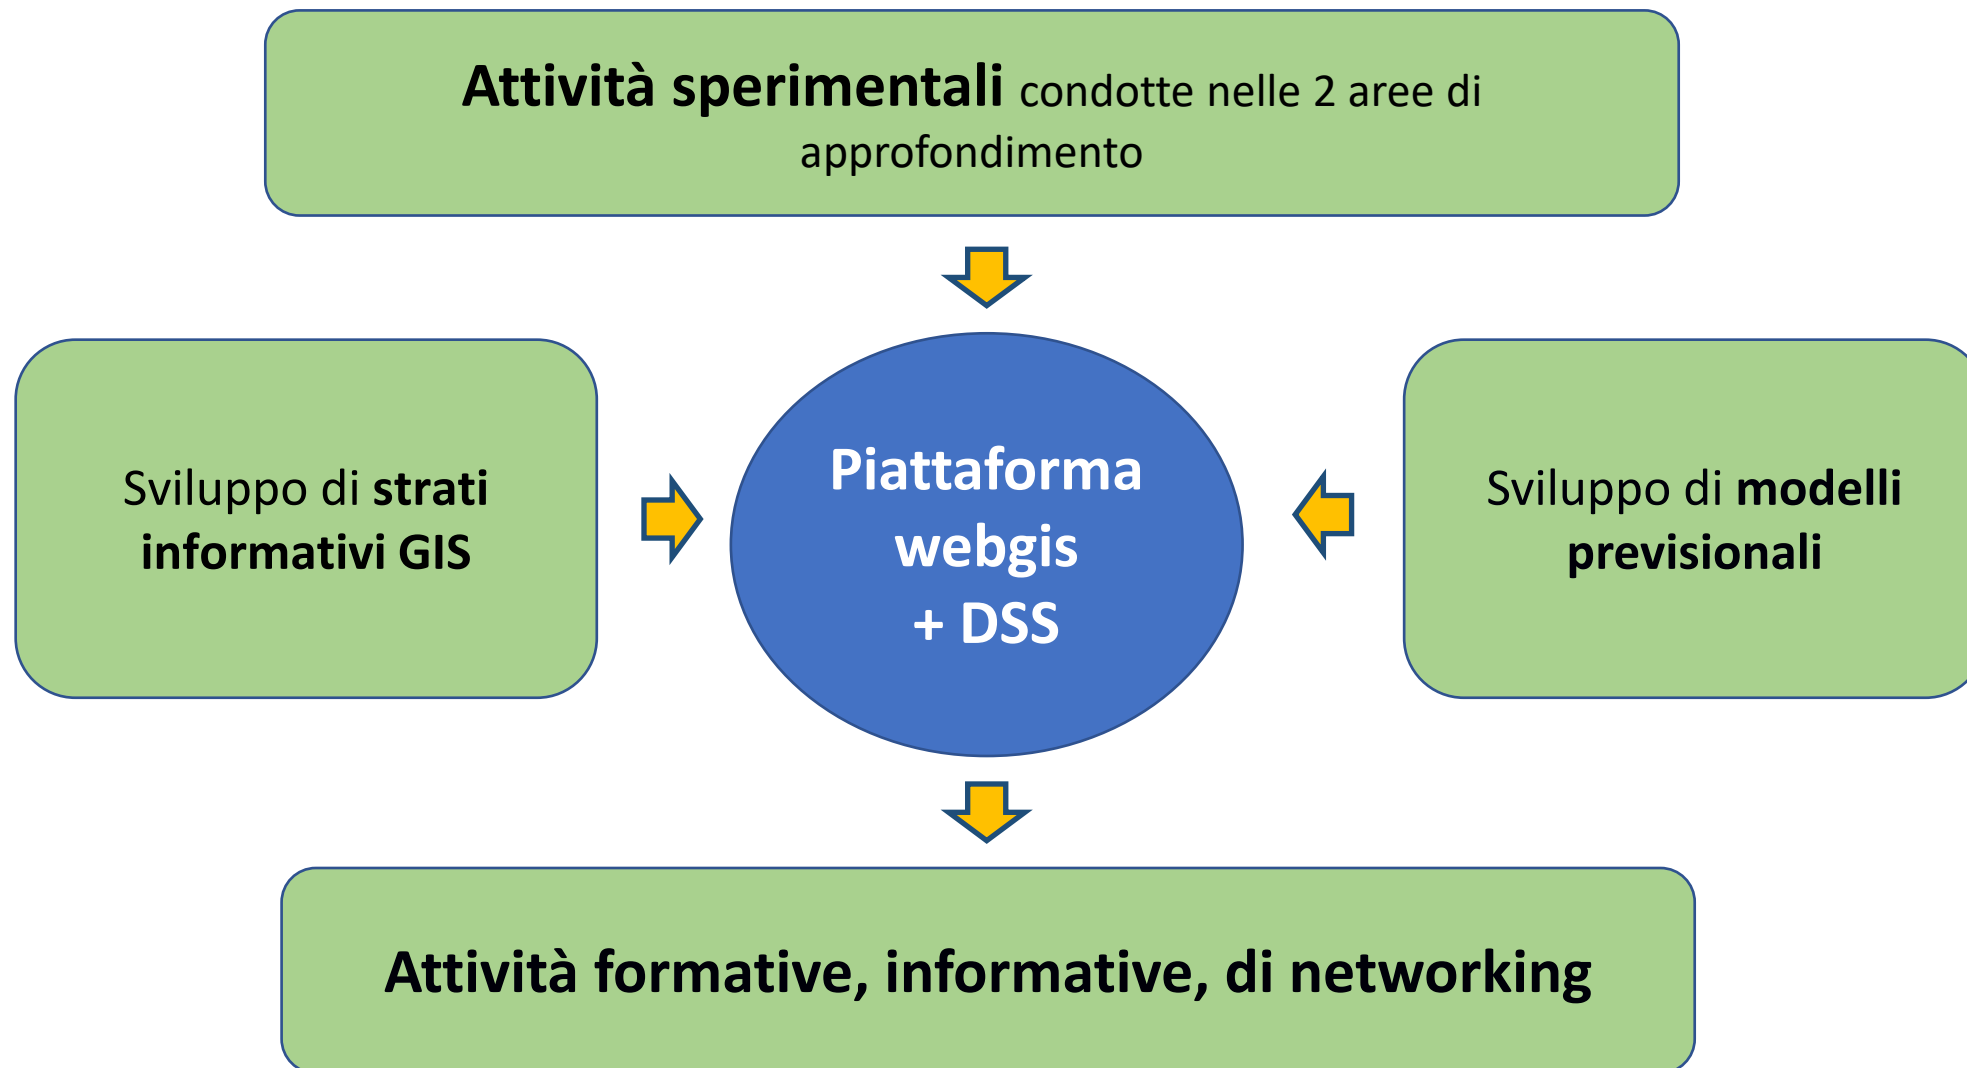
Attività sperimentali condotte nelle 2 aree di approfondimento

Sviluppo di strati informativi GIS

Piattaforma webgis + DSS

Sviluppo di modelli previsionali

Attività formative, informative, di networking